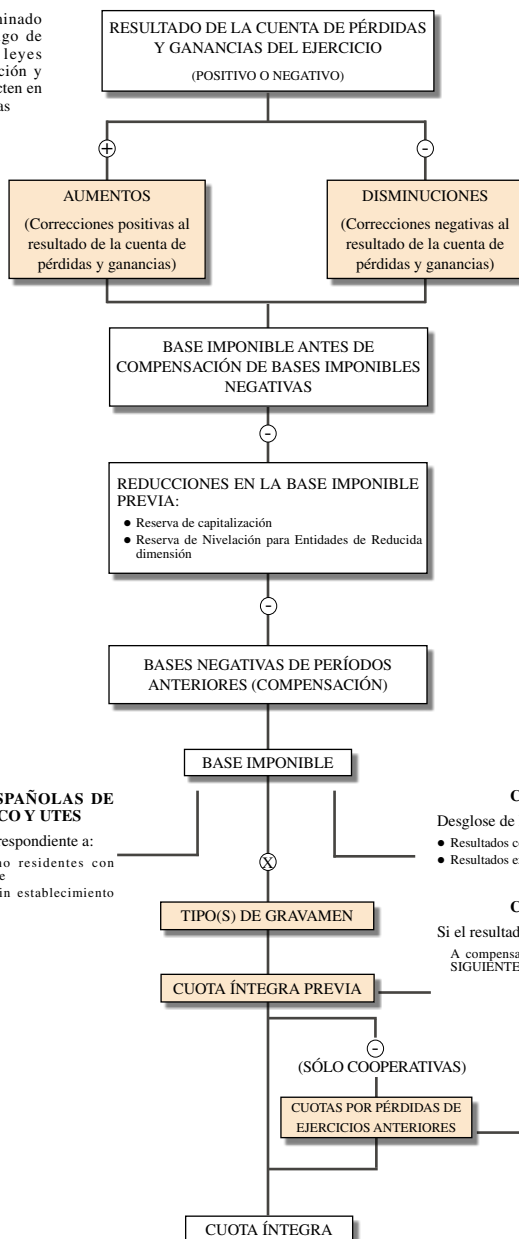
minado
go de
leyes
ción y
cten en
as

RESULTADO DE LA CUENTA DE PÉRDIDAS Y GANANCIAS DEL EJERCICIO

(POSITIVO O NEGATIVO)

+

-

AUMENTOS

(Correcciones positivas al resultado de la cuenta de pérdidas y ganancias)

DISMINUCIONES

(Correcciones negativas al resultado de la cuenta de pérdidas y ganancias)

BASE IMPONIBLE ANTES DE COMPENSACIÓN DE BASES IMPONIBLES NEGATIVAS

-

REDUCCIONES EN LA BASE IMPONIBLE PREVIA:

● Reserva de capitalización
● Reserva de Nivelación para Entidades de Reducida dimensión

-

BASES NEGATIVAS DE PERÍODOS ANTERIORES (COMPENSACIÓN)

BASE IMPONIBLE

SPAÑOLAS DE
CO Y UTES

respondiente a:

no residentes con
e
in establecimiento

C

Desglose de

● Resultados c
● Resultados e

X

TIPO(S) DE GRAVAMEN

C

Si el resultad

A compensa
SIGUIENTE

CUOTA ÍNTEGRA PREVIA

-

(SÓLO COOPERATIVAS)

CUOTAS POR PÉRDIDAS DE EJERCICIOS ANTERIORES

CUOTA ÍNTEGRA